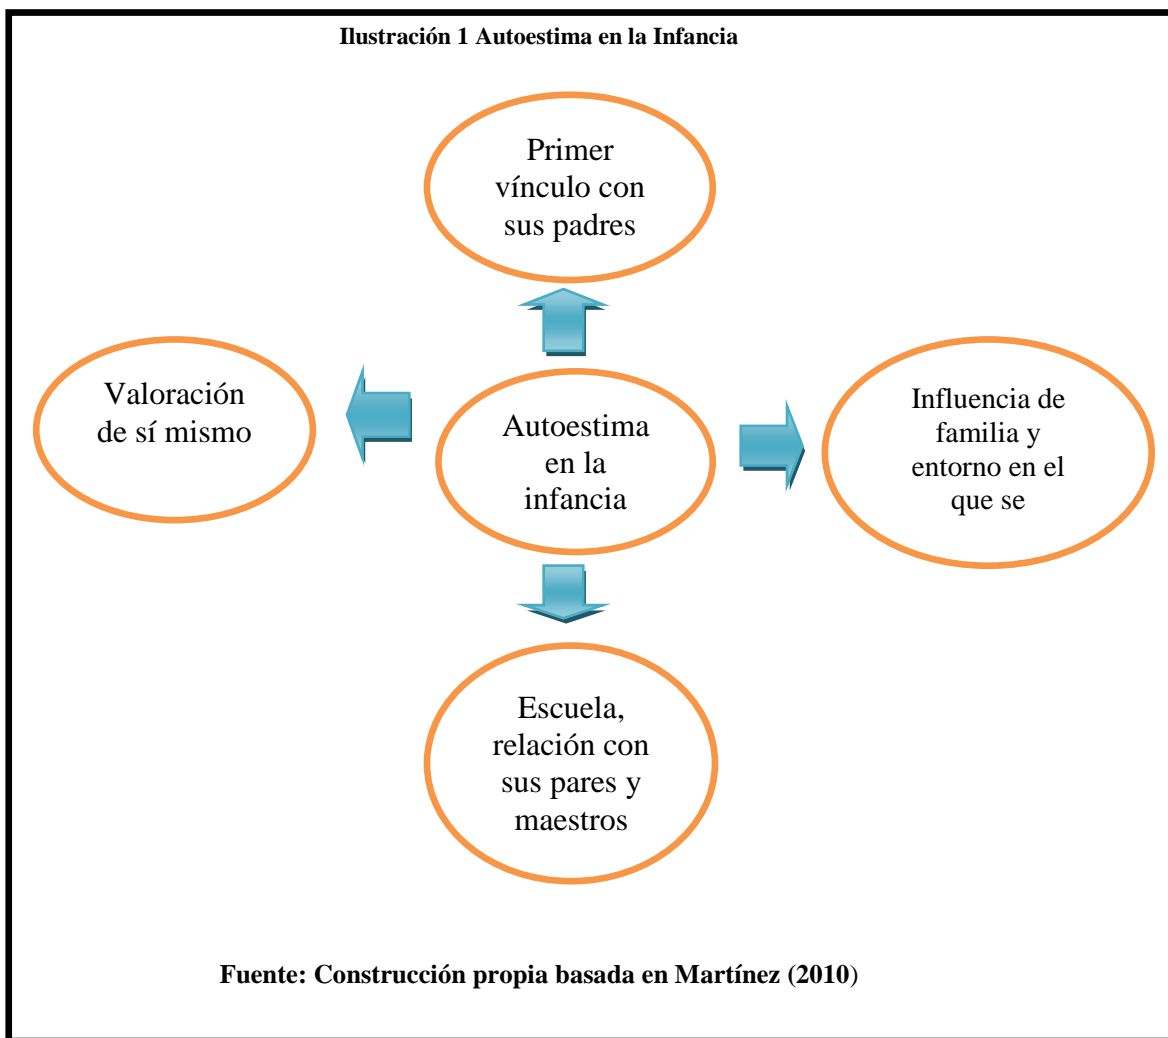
Ilustración 1 Autoestima en la Infancia

Primer vínculo con sus padres

Valoración de sí mismo

Autoestima en la infancia

Influencia de familia y entorno en el que se

Escuela, relación con sus pares y maestros

Fuente: Construcción propia basada en Martínez (2010)